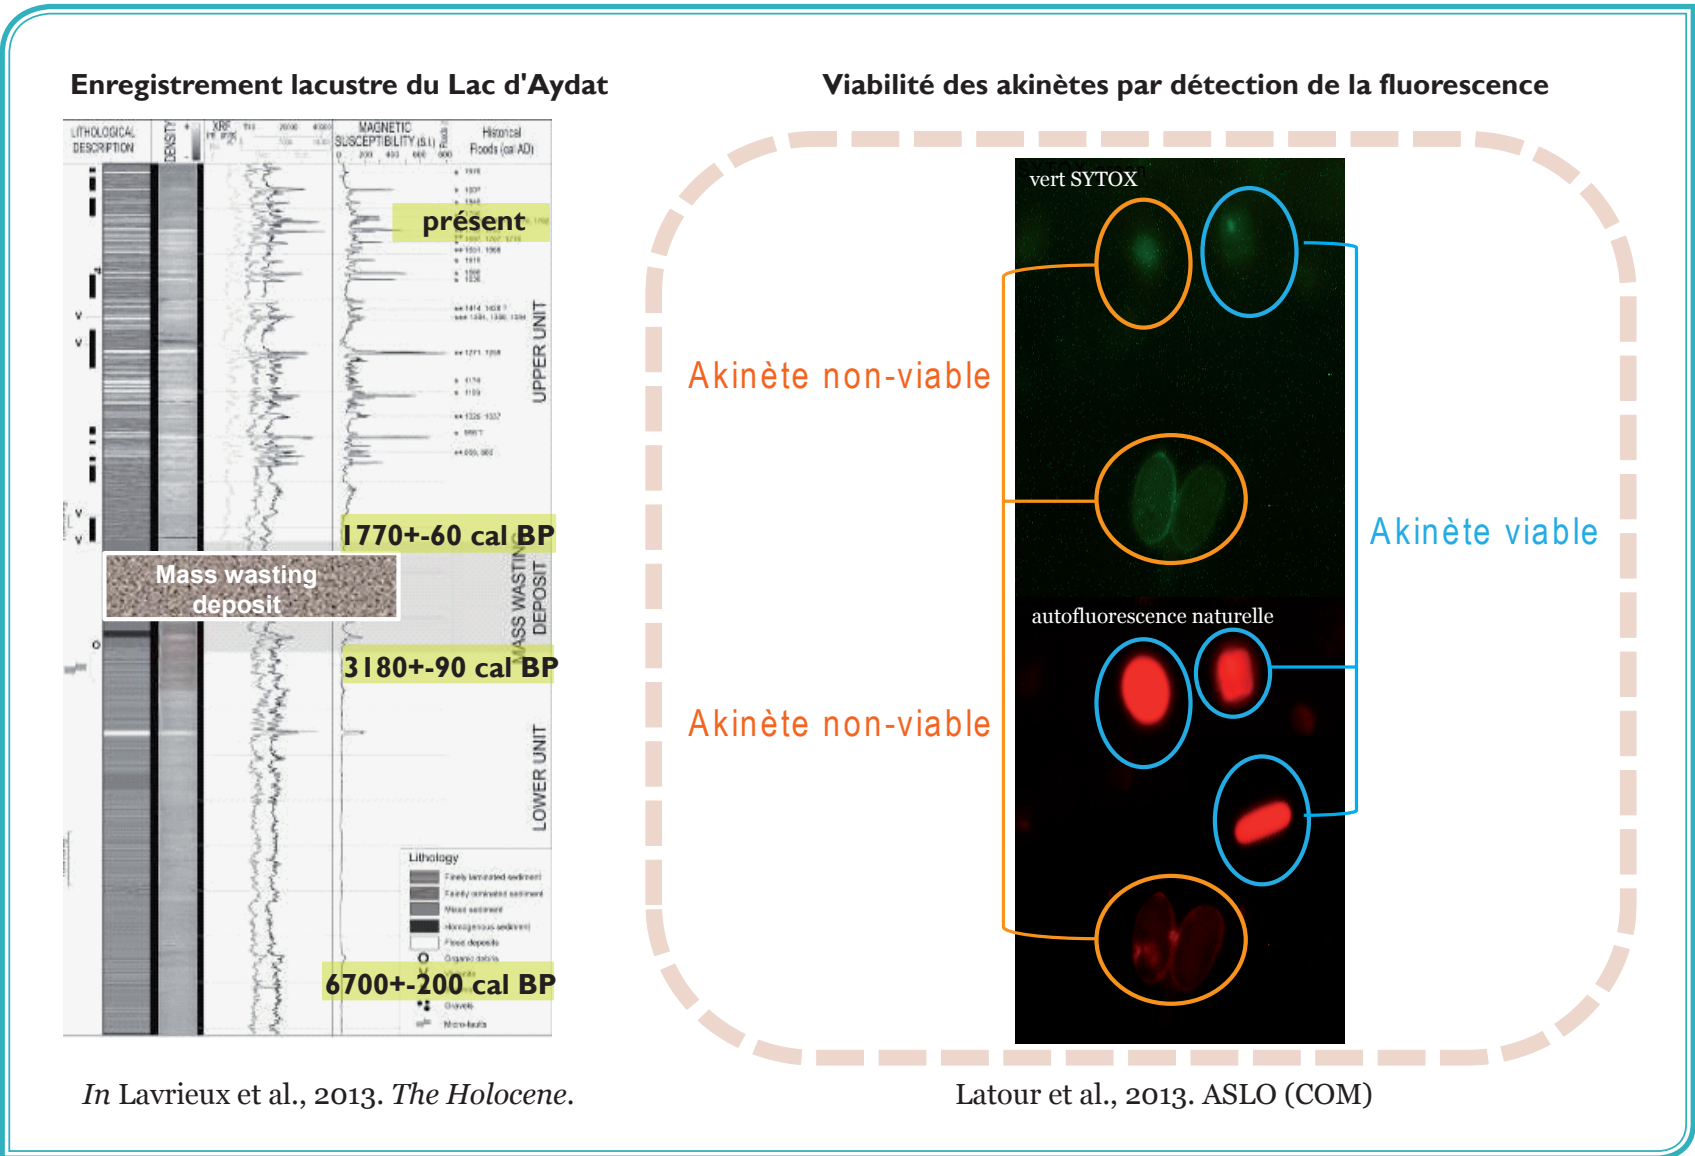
Enregistrement lacustre du Lac d'Aydat

LITHOLOGICAL DESCRIPTION

DENSITY

XRF

MAGNETIC SUSCEPTIBILITY (S.I.)

Historical Floods (cal AD)

présent

UPPER UNIT

1770+-60 cal BP

Mass wasting deposit

MASS WASTING DEPOSIT

3180+-90 cal BP

LOWER UNIT

Lithology

6700+-200 cal BP

*In* Lavrieux et al., 2013. *The Holocene*.

Viabilité des akinètes par détection de la fluorescence

vert SYTOX

Akinète non-viable

Akinète viable

autofluorescence naturelle

Akinète non-viable

Latour et al., 2013. ASLO (COM)